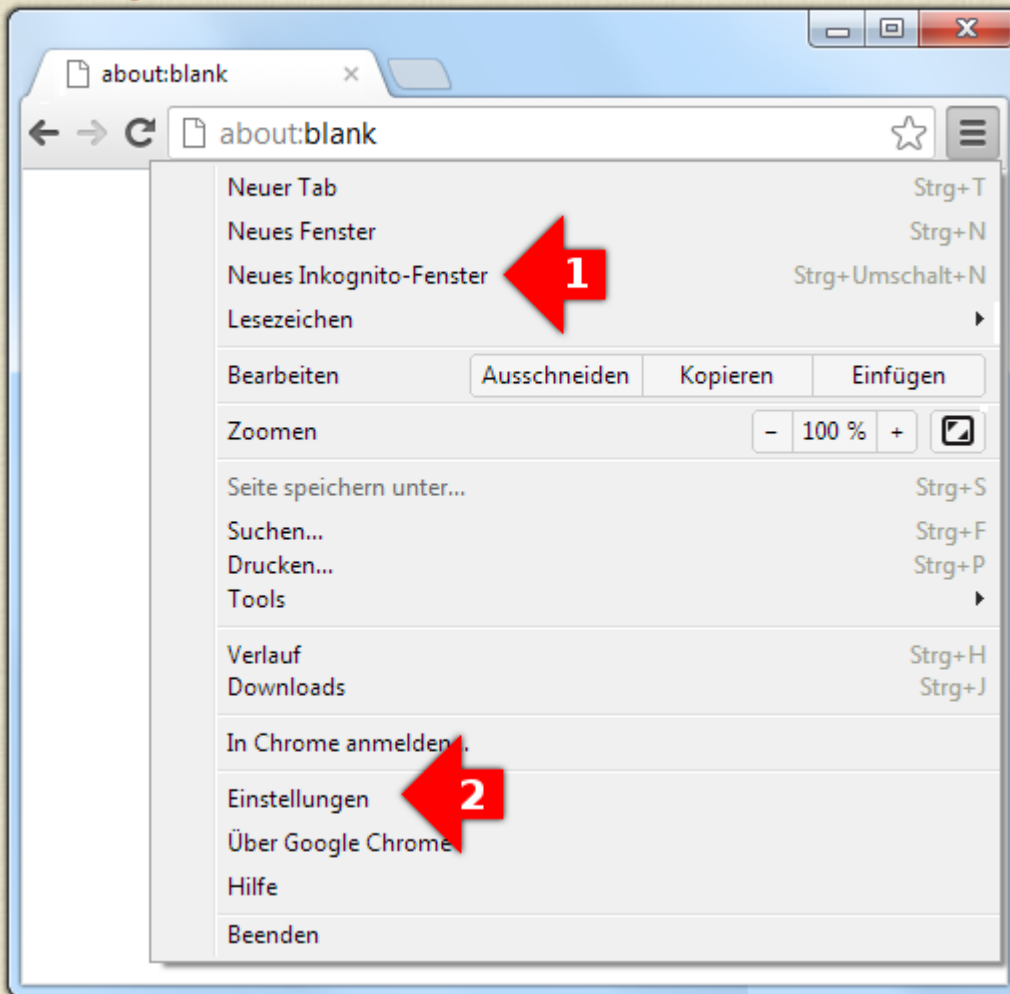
about:blank ×

about:blank

Neuer Tab Strg+T
Neues Fenster Strg+N
Neues Inkognito-Fenster Strg+Umschalt+N
Lesezeichen

1

Bearbeiten | Ausschneiden | Kopieren | Einfügen

Zoomen | – | 100 % | +

Seite speichern unter... Strg+S
Suchen... Strg+F
Drucken... Strg+P
Tools

Verlauf Strg+H
Downloads Strg+J

In Chrome anmelden...

Einstellungen
Über Google Chrome
Hilfe

2

Beenden